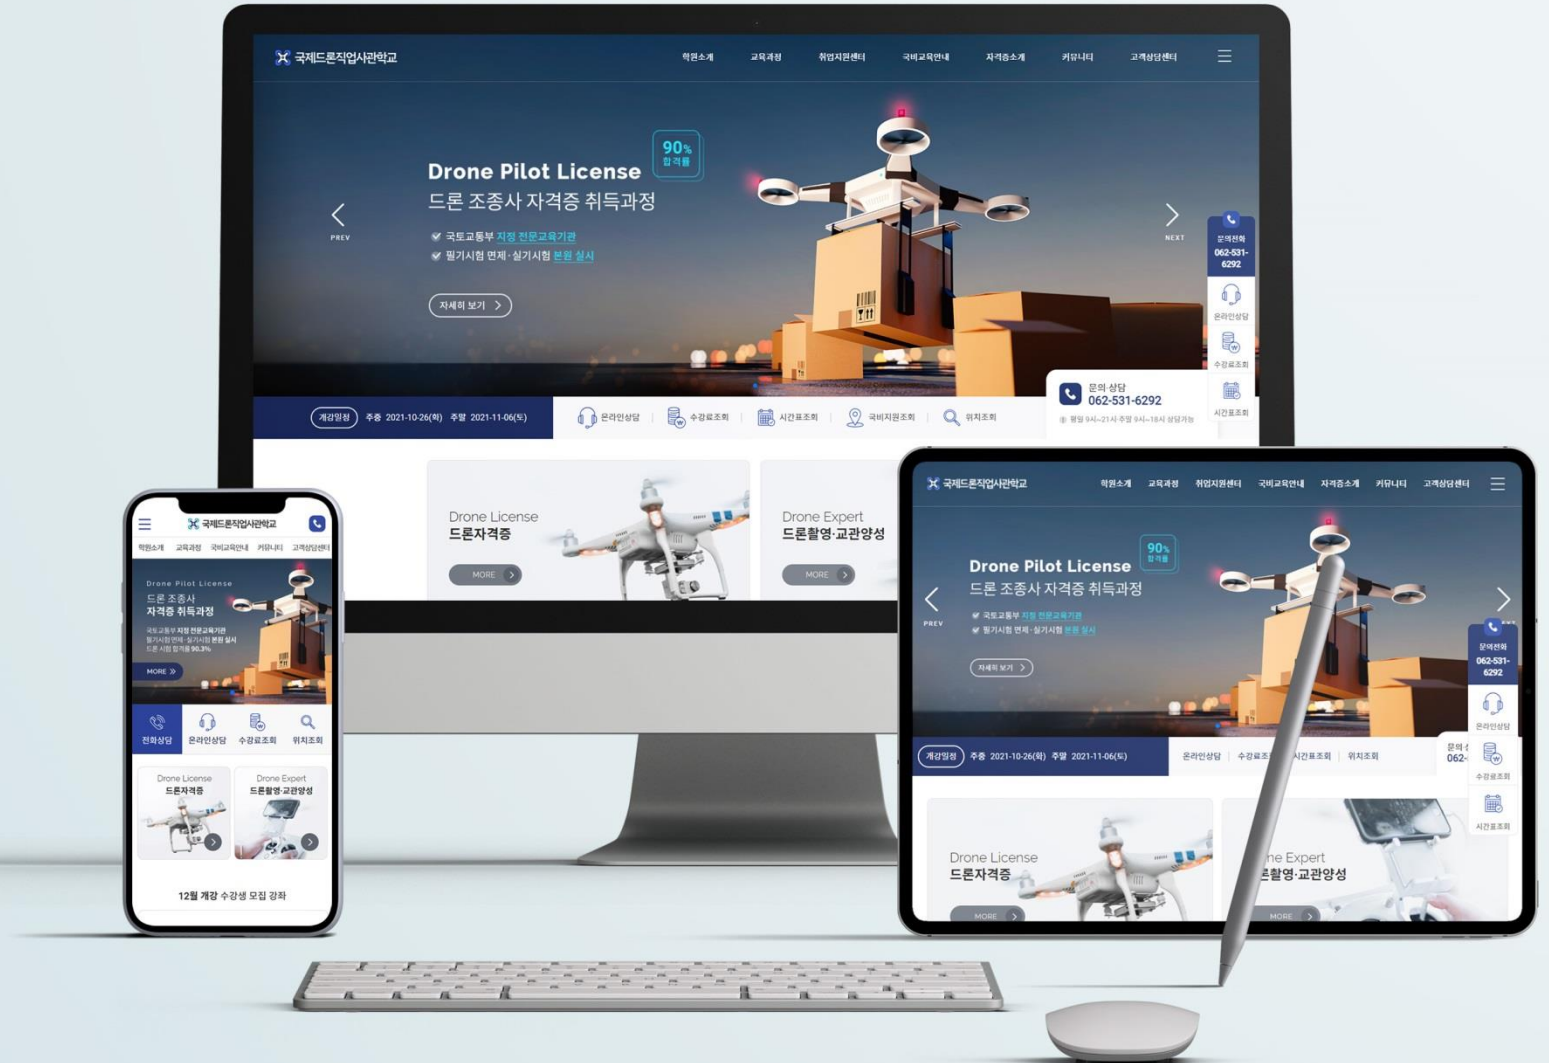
국제드론직업사관학교

학원소개 교육과정 취업지원센터 국비교육안내 자격증소개 커뮤니티 고객상담센터

90% 합격률

Drone Pilot License
드론 조종사 자격증 취득과정

국토교통부 지정 전문교육기관
필기시험 면제 · 실기시험 본원 실시

자세히 보기

PREV

NEXT

문의전화 062-531-6292

온라인상담

수강료조회

시간표조회

문의 상담
062-531-6292
평일 9시~21시 주말 9시~18시 상담가능

개강일정 주중 2021-10-26(화) 주말 2021-11-06(토)

온라인상담 수강료조회 시간표조회 국비지원조회 위치조회

Drone License
드론자격증
MORE

Drone Expert
드론촬영·교관양성
MORE

국제드론직업사관학교

학원소개 교육과정 국비교육안내 커뮤니티 고객상담센터

Drone Pilot License
드론 조종사
자격증 취득과정
국토교통부 지정 전문교육기관
필기시험 면제 · 실기시험 본원 실시
드론 시험 합격률 90.3%
MORE

전화상담 온라인상담 수강료조회 위치조회

Drone License
드론자격증

Drone Expert
드론촬영·교관양성

12월 개강 수강생 모집 강좌

국제드론직업사관학교

학원소개 교육과정 취업지원센터 국비교육안내 자격증소개 커뮤니티 고객상담센터

90% 합격률

Drone Pilot License
드론 조종사 자격증 취득과정

국토교통부 지정 전문교육기관
필기시험 면제 · 실기시험 본원 실시

자세히 보기

PREV

문의전화 062-531-6292

온라인상담

수강료조회

시간표조회

개강일정 주중 2021-10-26(화) 주말 2021-11-06(토)

온라인상담 수강료조 시간표조회 위치조회

문의 062-

Drone License
드론자격증
MORE

ne Expert
촬영·교관양성
MORE